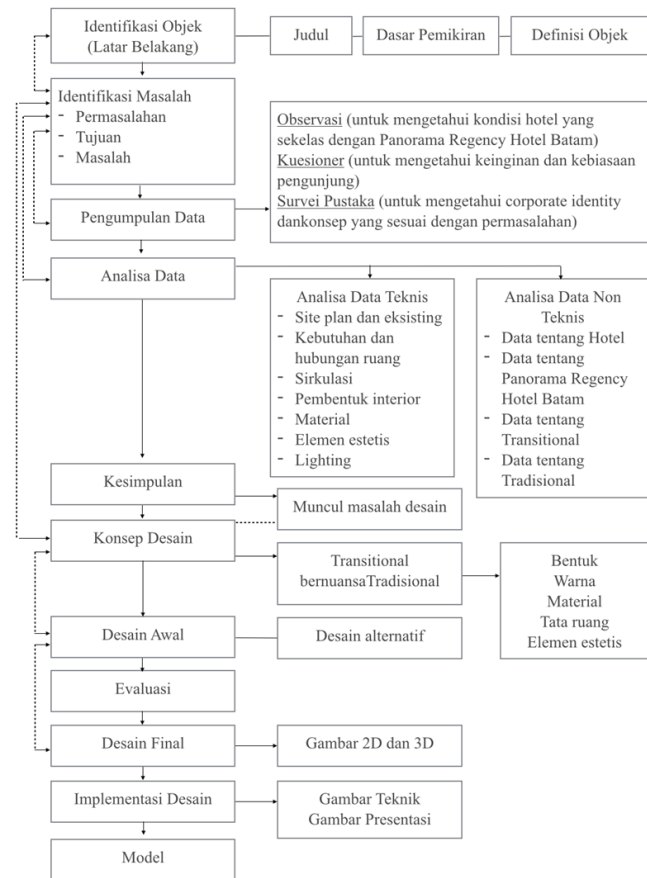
Identifikasi Objek
(Latar Belakang)

Judul

Dasar Pemikiran

Definisi Objek

Identifikasi Masalah
- Permasalahan
- Tujuan
- Masalah

Observasi (untuk mengetahui kondisi hotel yang sekelas dengan Panorama Regency Hotel Batam)
Kuesioner (untuk mengetahui keinginan dan kebiasaan pengunjung)
Survei Pustaka (untuk mengetahui corporate identity dankonsep yang sesuai dengan permasalahan)

Pengumpulan Data

Analisa Data

Analisa Data Teknis
- Site plan dan eksisting
- Kebutuhan dan hubungan ruang
- Sirkulasi
- Pembentuk interior
- Material
- Elemen estetis
- Lighting

Analisa Data Non Teknis
- Data tentang Hotel
- Data tentang Panorama Regency Hotel Batam
- Data tentang Transitional
- Data tentang Tradisional

Kesimpulan

Muncul masalah desain

Konsep Desain

Transitional bernuansaTradisional

Bentuk
Warna
Material
Tata ruang
Elemen estetis

Desain Awal

Desain alternatif

Evaluasi

Desain Final

Gambar 2D dan 3D

Implementasi Desain

Gambar Teknik
Gambar Presentasi

Model